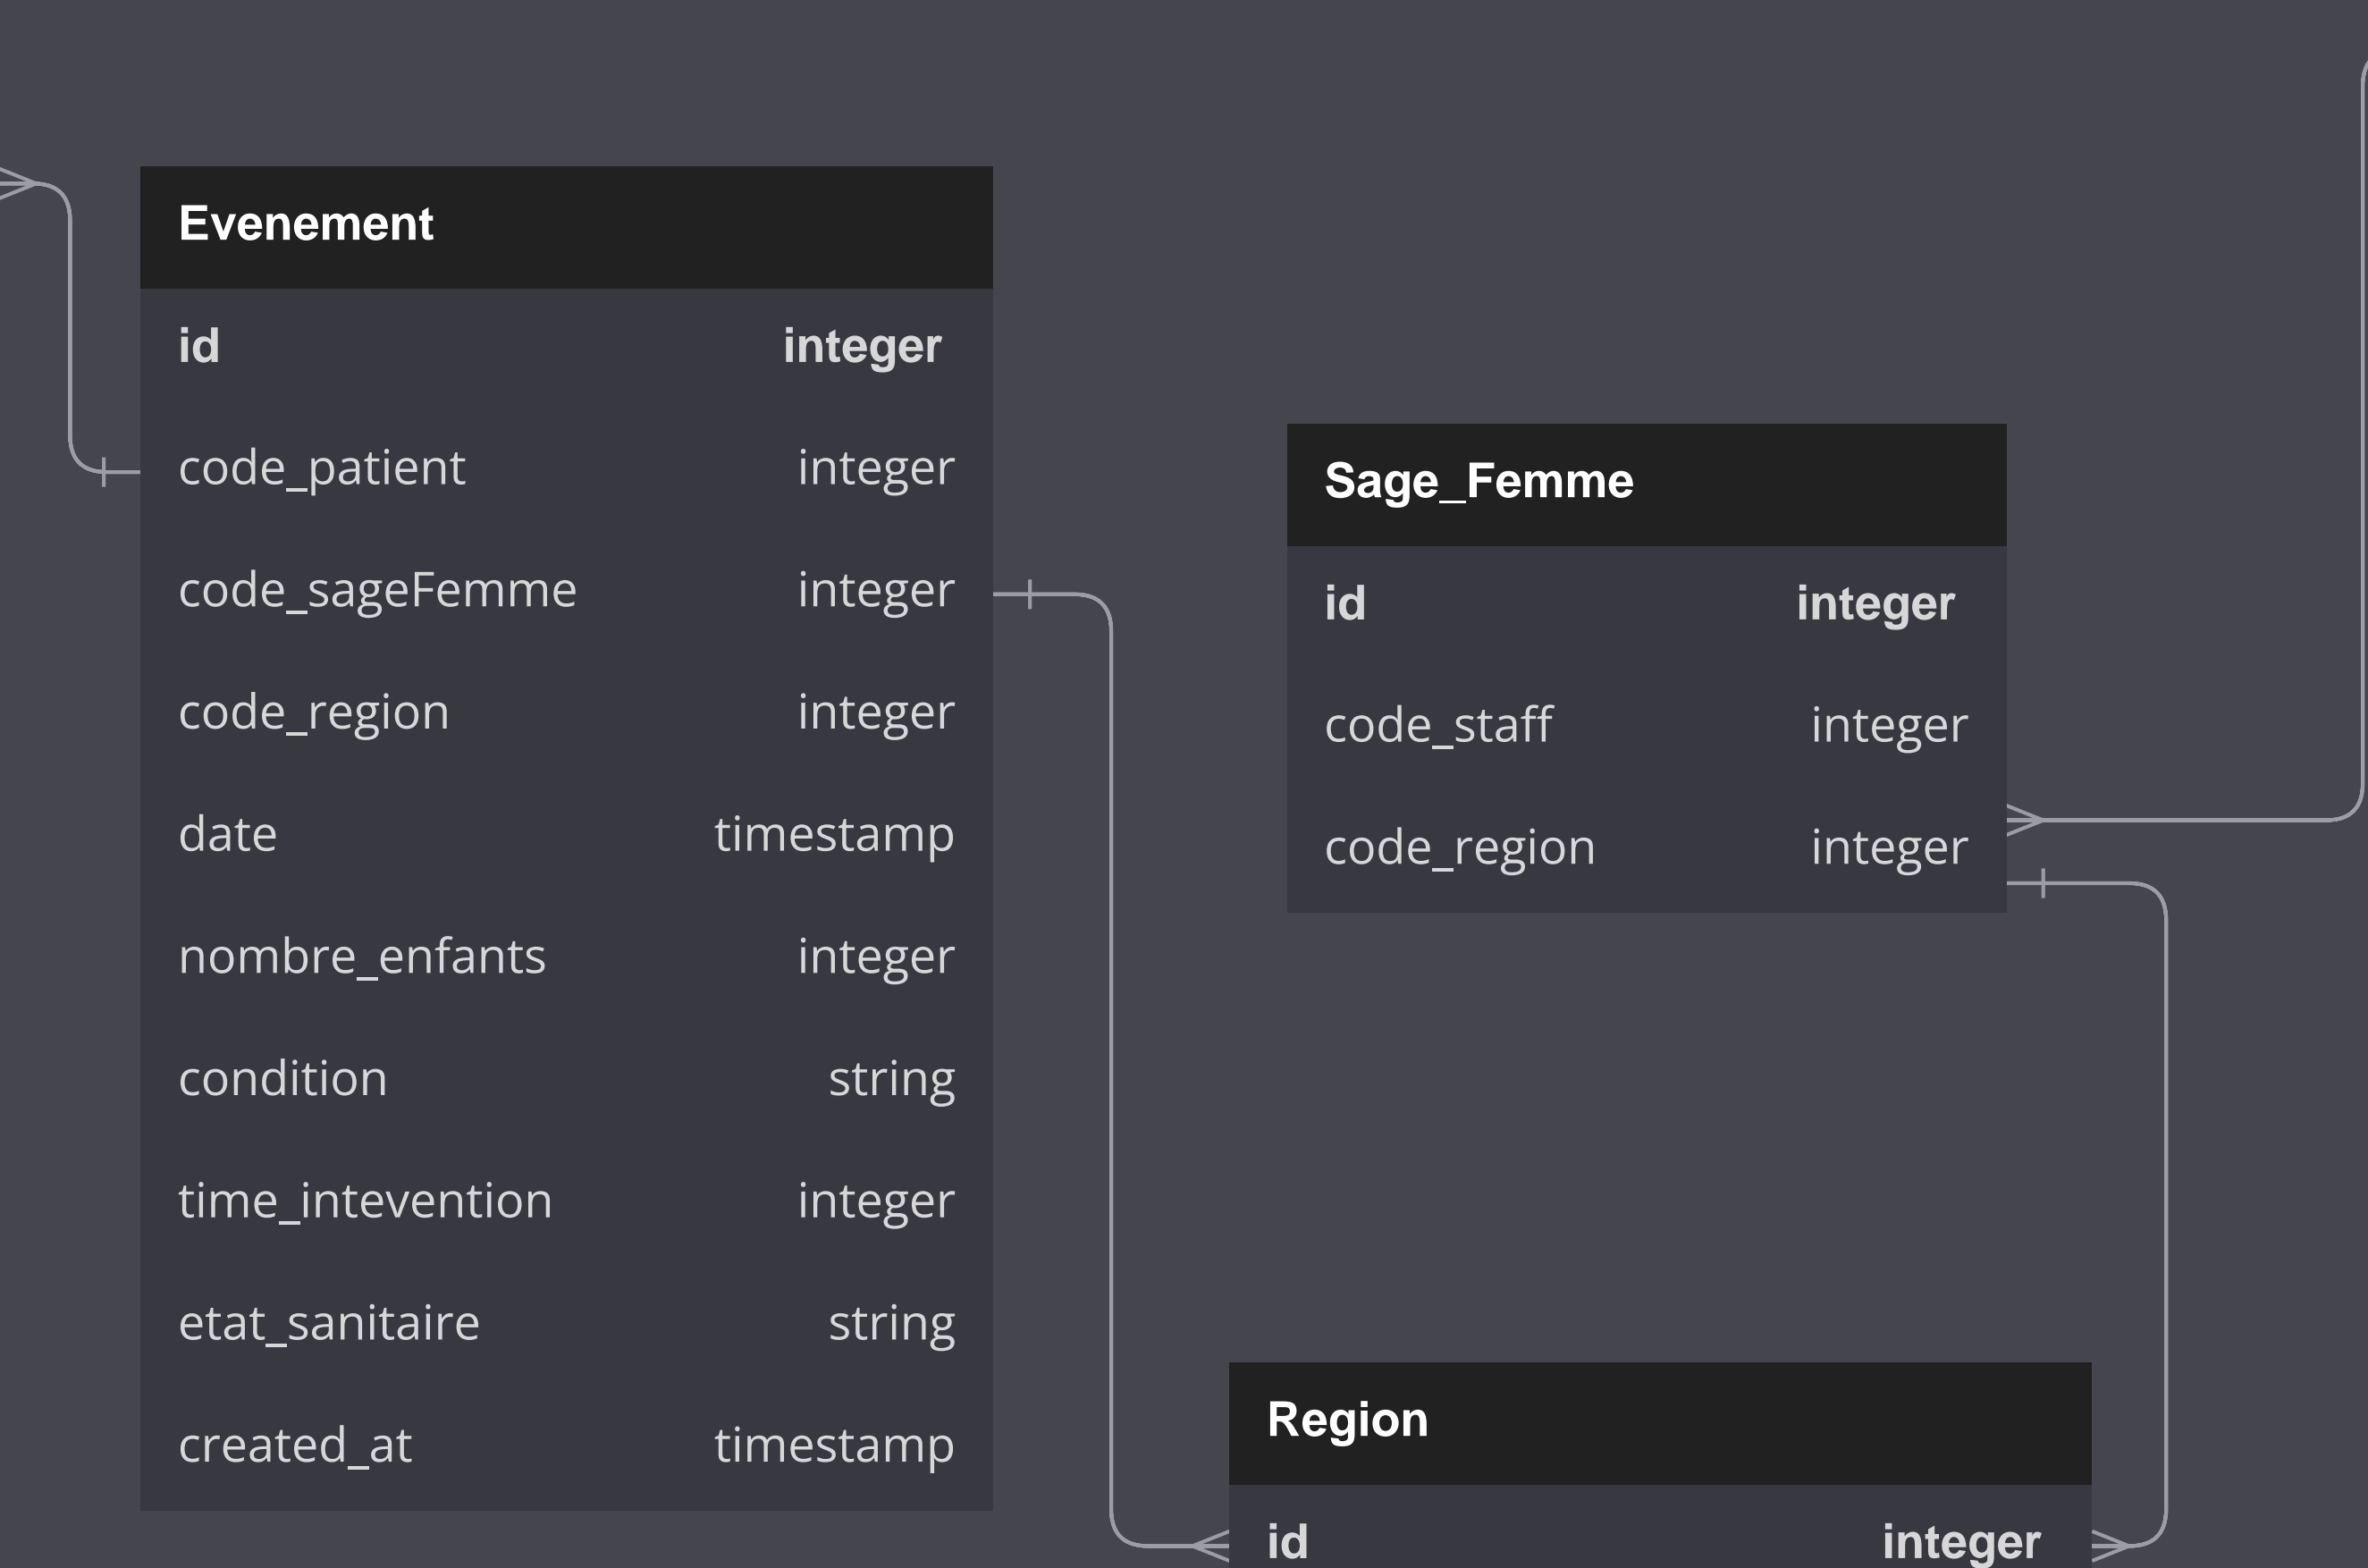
Evenement

| id | integer |
|---|---|
| code_patient | integer |
| code_sageFemme | integer |
| code_region | integer |
| date | timestamp |
| nombre_enfants | integer |
| condition | string |
| time_intevention | integer |
| etat_sanitaire | string |
| created_at | timestamp |

Sage_Femme

| id | integer |
|---|---|
| code_staff | integer |
| code_region | integer |

Region

| id | integer |
|---|---|